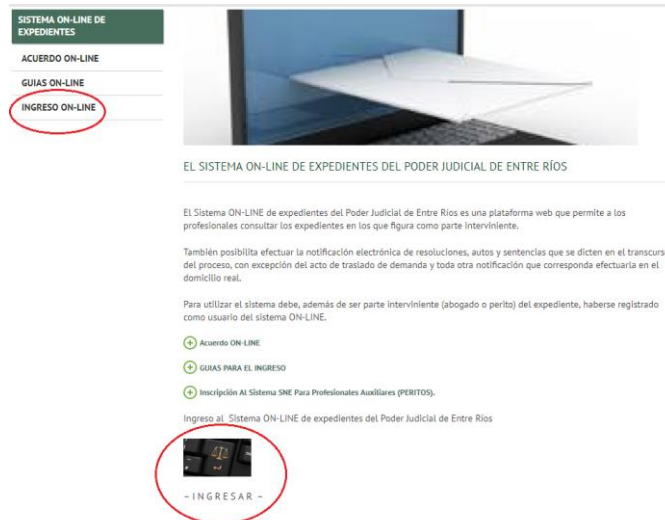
SISTEMA ON-LINE DE EXPEDIENTES

ACUERDO ON-LINE

GUIAS ON-LINE

INGRESO ON-LINE

EL SISTEMA ON-LINE DE EXPEDIENTES DEL PODER JUDICIAL DE ENTRE RÍOS

El Sistema ON-LINE de expedientes del Poder Judicial de Entre Ríos es una plataforma web que permite a los profesionales consultar los expedientes en los que figura como parte interviniente.

También posibilita efectuar la notificación electrónica de resoluciones, autos y sentencias que se dicten en el transcurs del proceso, con excepción del acto de traslado de demanda y toda otra notificación que corresponda efectuarla en el domicilio real.

Para utilizar el sistema debe, además de ser parte interviniente (abogado o perito) del expediente, haberse registrado como usuario del sistema ON-LINE.

Acuerdo ON-LINE

GUIAS PARA EL INGRESO

Inscripción Al Sistema SNE Para Profesionales Auxiliares (PERITOS).

Ingreso al Sistema ON-LINE de expedientes del Poder Judicial de Entre Ríos

- INGRESAR -